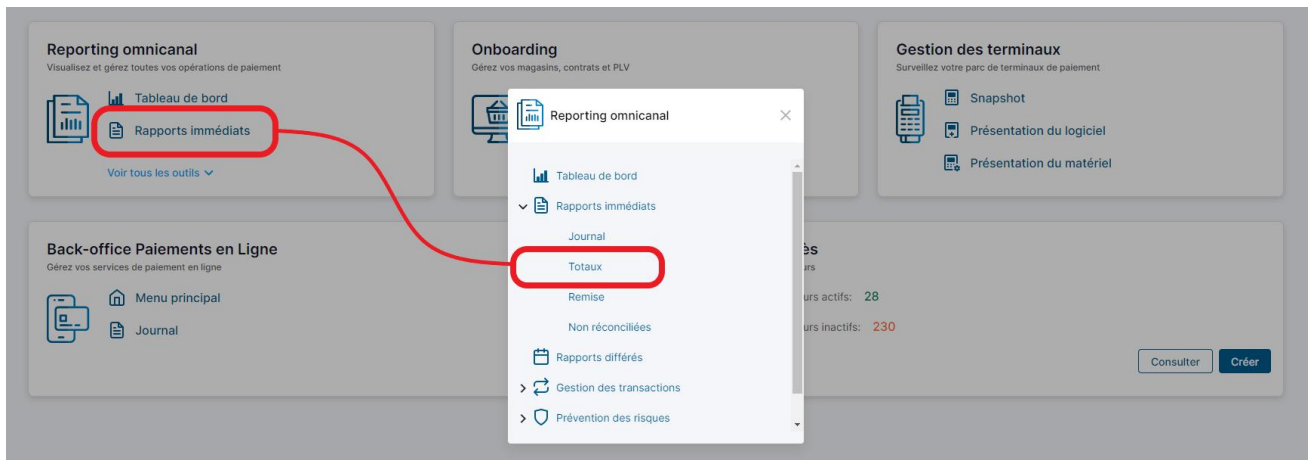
Reporting omnicanal
Visualisez et gérez toutes vos opérations de paiement

Tableau de bord
Rapports immédiats
Voir tous les outils

Onboarding
Gérez vos magasins, contrats et PLV

Gestion des terminaux
Surveillez votre parc de terminaux de paiement

Snapshot
Présentation du logiciel
Présentation du matériel

Back-office Paiements en Ligne
Gérez vos services de paiement en ligne

Menu principal
Journal

ès
urs

urs actifs: 28
urs inactifs: 230

Consulter
Créer

Reporting omnicanal

Tableau de bord
Rapports immédiats
Journal
Totaux
Remise
Non réconciliées
Rapports différés
Gestion des transactions
Prévention des risques